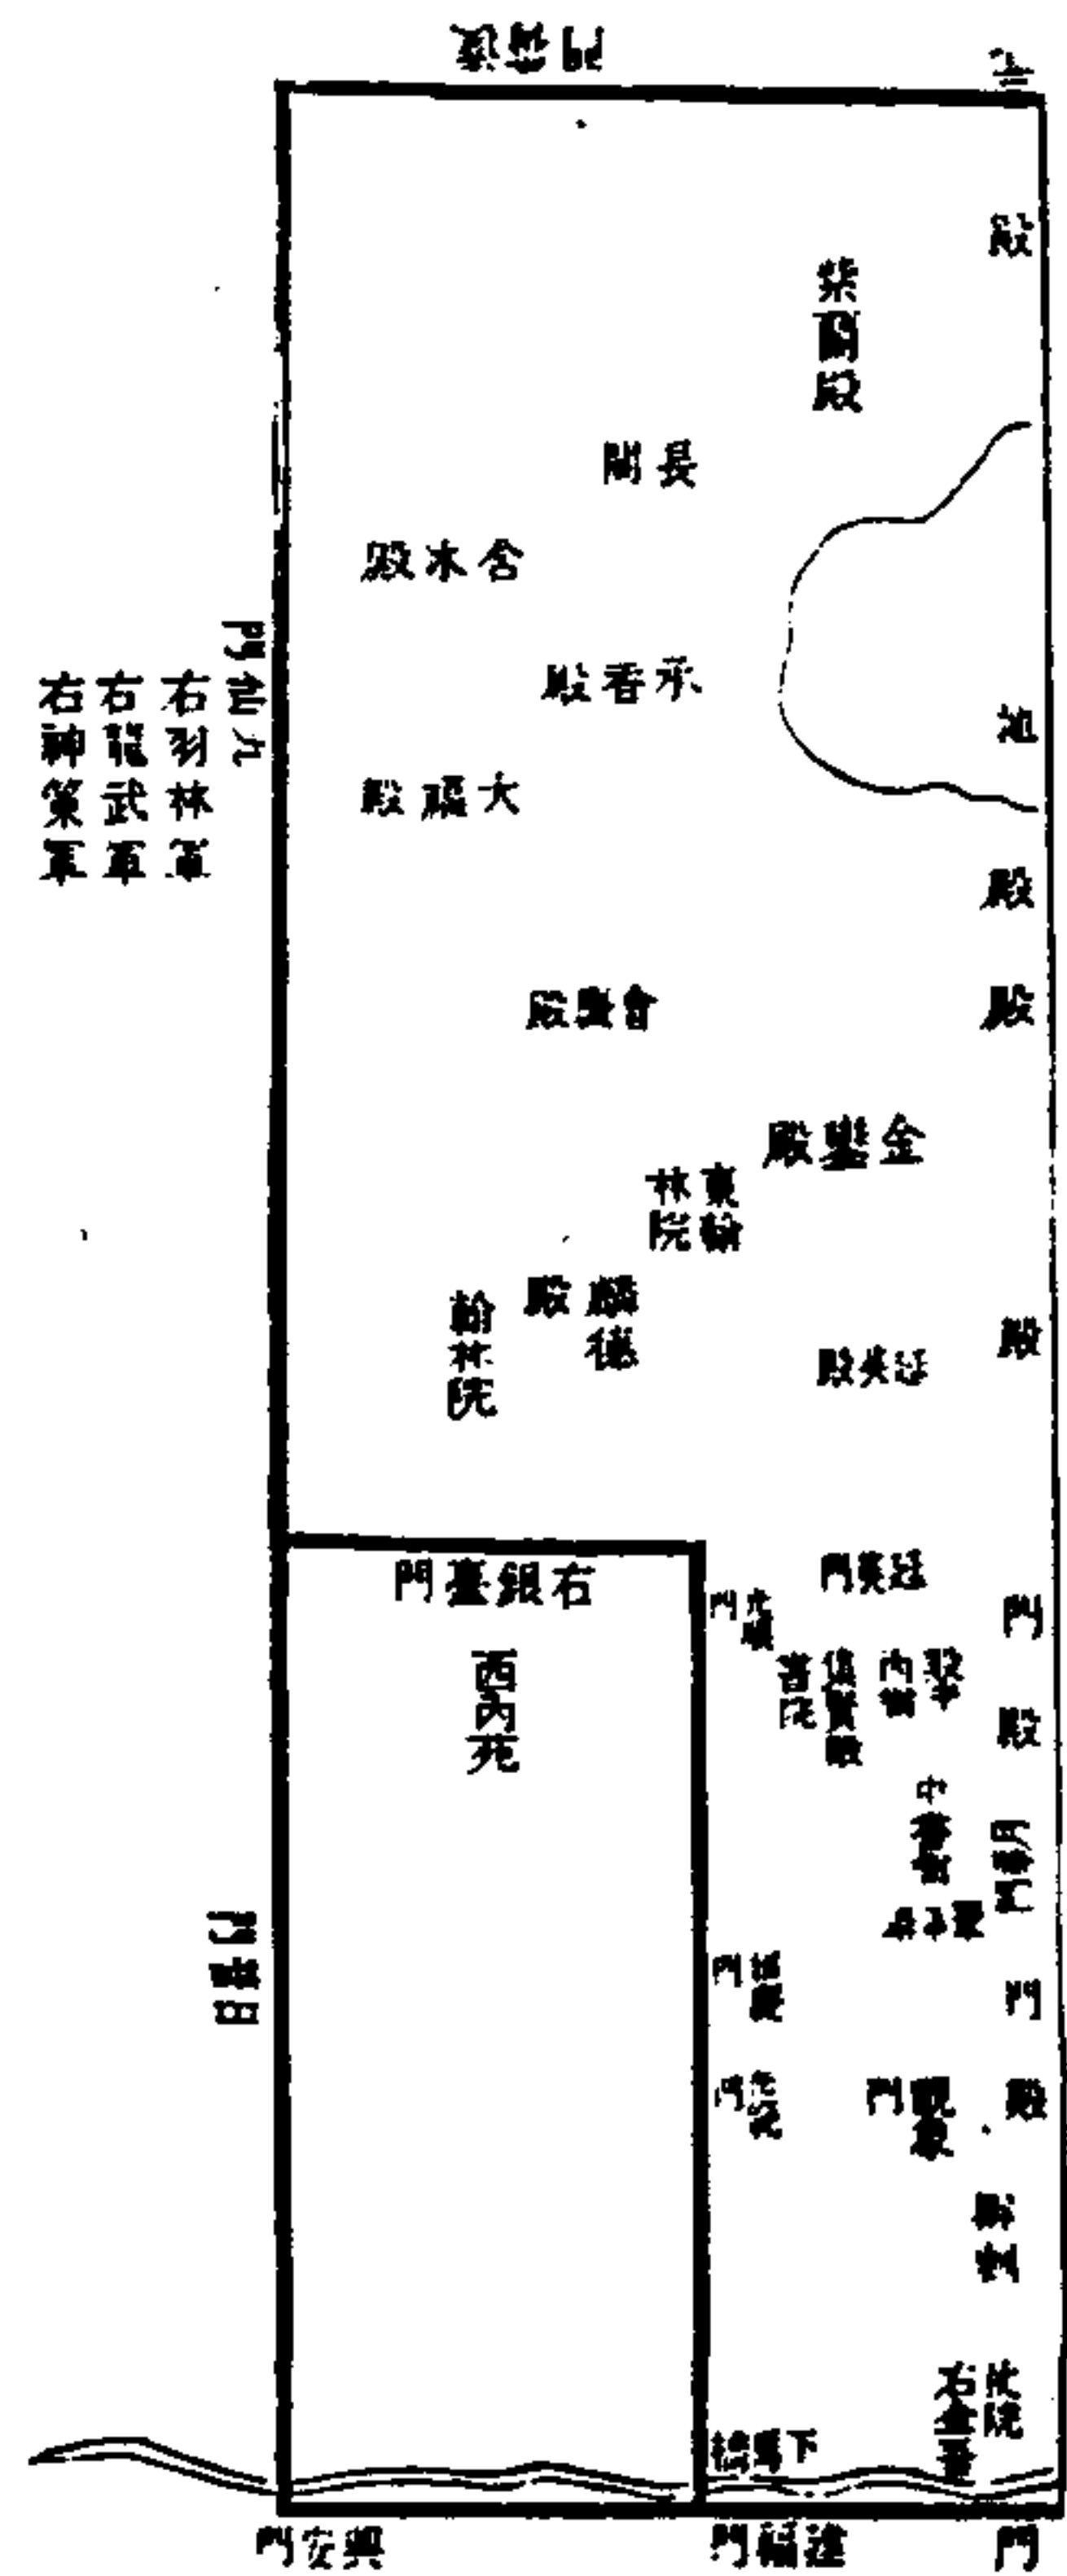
門武玄
三
殿
紫
宸
殿
長
閣
含冰殿
九仙門
右羽林軍
右龍武軍
右神策軍
承香殿
池
大福殿
殿
殿
會寧殿
金鑾殿
東翰林院
麟德殿
翰林院
殿
延英殿
右銀臺門
延英門
西內苑
門
光順門
書院
集賢殿
內侍
宰相
殿
中書省
門下省
日營門
崇明門
門
門
觀象門
殿
昭慶門
殿
門
右金吾仗院
下馬橋
興安門
建福門
門